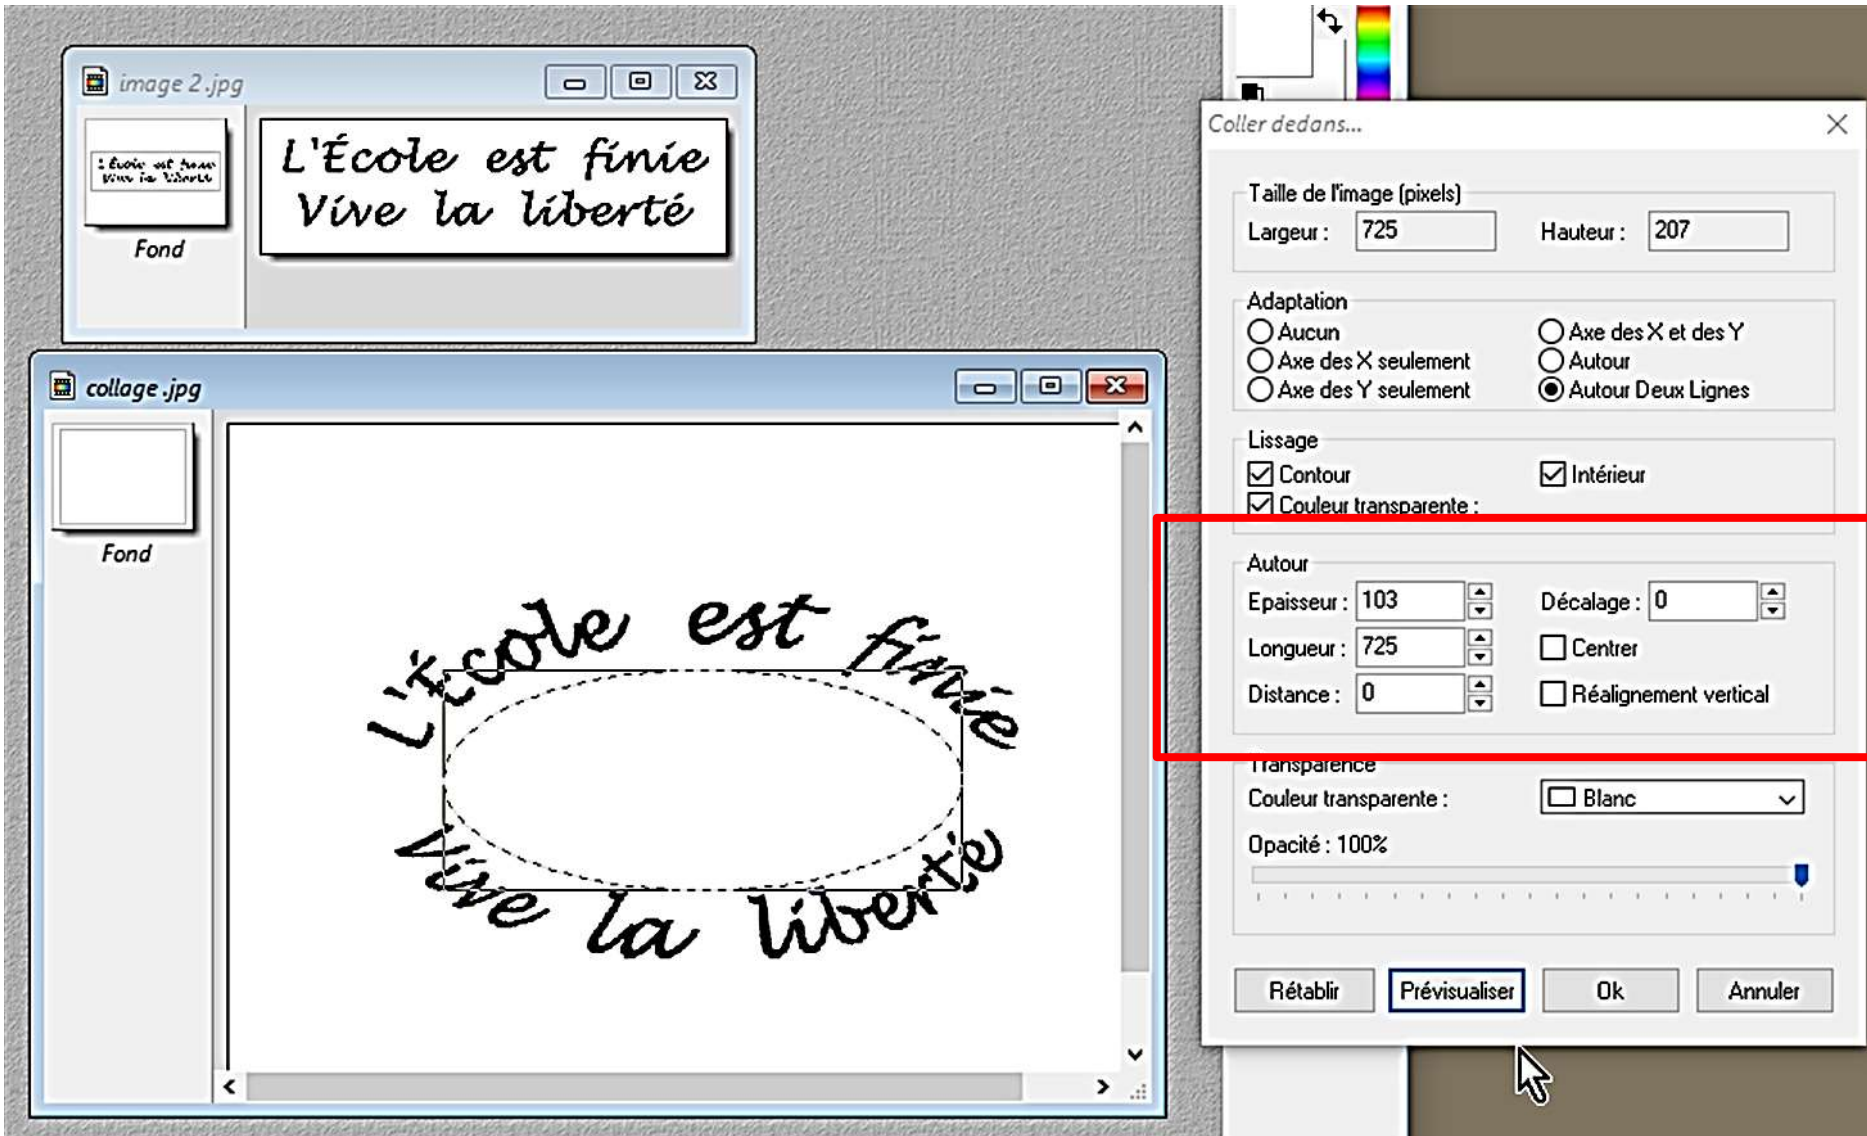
image 2.jpg

L'École est finie
Vive la liberté

L'École est finie
Vive la liberté

Fond

collage.jpg

Fond

L'École est finie
Vive la liberté

Coller dedans...

Taille de l'image (pixels)
Largeur : 725
Hauteur : 207

Adaptation
Aucun
Axe des X seulement
Axe des Y seulement
Axe des X et des Y
Autour
Autour Deux Lignes

Lissage
Contour
Intérieur
Couleur transparente :

Autour
Epaisseur : 103
Décalage : 0
Longueur : 725
Centrer
Distance : 0
Réalignement vertical

Transparence
Couleur transparente :
Blanc
Opacité : 100%

Rétablir
Prévisualiser
Ok
Annuler